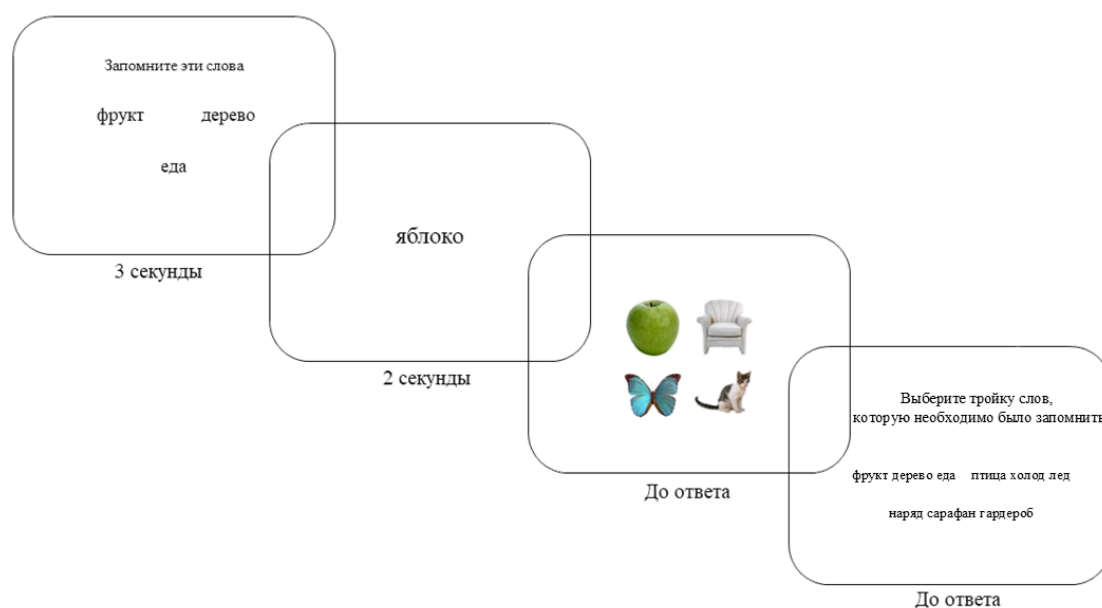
Запомните эти слова

фрукт дерево

еда

3 секунды

яблоко

2 секунды

До ответа

Выберите тройку слов, которую необходимо было запомнить

фрукт дерево еда птица холод лед

наряд сарафан гардероб

До ответа